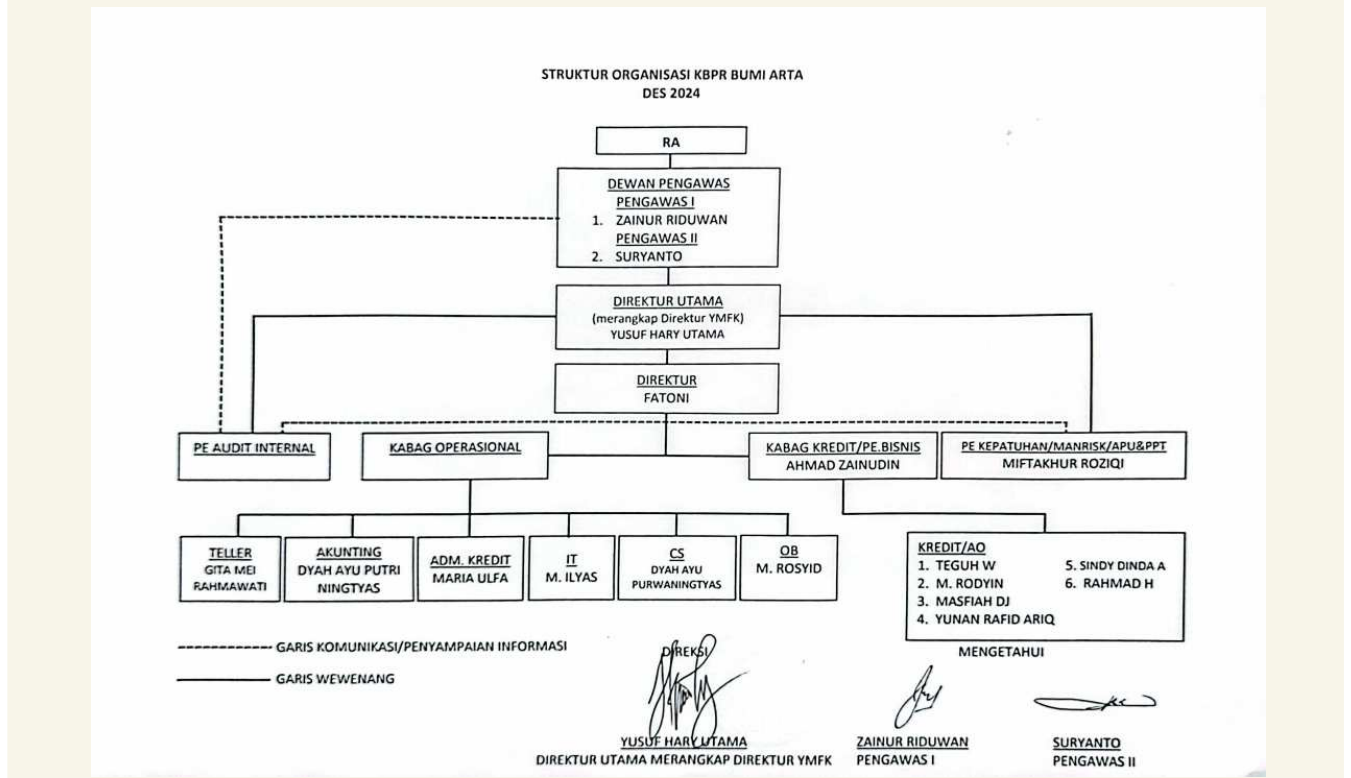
STRUKTUR ORGANISASI KBPR BUMI ARTA
DES 2024

RA

DEWAN PENGAWAS
PENGAWAS I
1. ZAINUR RIDUWAN
PENGAWAS II
2. SURYANTO

DIREKTUR UTAMA
(merangkap Direktur YMFK)
YUSUF HARY UTAMA

DIREKTUR
FATONI

PE AUDIT INTERNAL

KABAG OPERASIONAL

KABAG KREDIT/PE.BISNIS
AHMAD ZAINUDIN

PE KEPATUHAN/MANRISK/APU&PPT
MIFTAKHUR ROZIQI

TELLER
GITA MEI RAHMAWATI

AKUNTING
DYAH AYU PUTRI NINGTYAS

ADM. KREDIT
MARIA ULFA

IT
M. ILYAS

CS
DYAH AYU PURWANINGTYAS

OB
M. ROSYID

KREDIT/AO
1. TEGUH W
2. M. RODYIN
3. MASFIAH DJ
4. YUNAN RAFID ARIQ
5. SINDY DINDA A
6. RAHMAD H

GARIS KOMUNIKASI/PENYAMPAIAN INFORMASI

GARIS WEWENANG

DIREKSI

MENGETAHUI

YUSUF HARY UTAMA
DIREKTUR UTAMA MERANGKAP DIREKTUR YMFK

ZAINUR RIDUWAN
PENGAWAS I

SURYANTO
PENGAWAS II